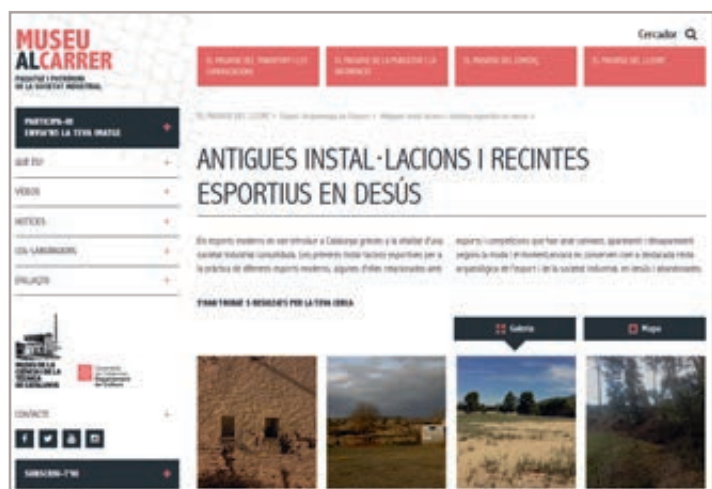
MUSEU
ALCARRER
PAISATGE I PATRIMONI
DE LA SOCIETAT INDUSTRIAL

Cercador

EL PAISATGE DEL TRANSPORT I LES COMUNICACIONS

EL PAISATGE DE LA INDÚSTRIA I LA MECANITZACIÓ

EL PAISATGE DEL COMERÇ

EL PAISATGE DEL LLEURE

PARTICIPA-HI
ENVIA'NS LA TEVA IMATGE

QUÈ ÉS?

VÍDEOS

NOTÍCIES

COL·LABORADORS

ENLLAÇOS

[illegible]

CONTACTE

SUBSCRIU-T'HI

EL PAISATGE DEL LLEURE > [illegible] > Antigues instal·lacions i recintes esportius en desús >

ANTIGUES INSTAL·LACIONS I RECINTES ESPORTIUS EN DESÚS

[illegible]

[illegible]

S'HAN TROBAT 5 RESULTATS PER LA TEVA CERCA

Galeria

Mapa